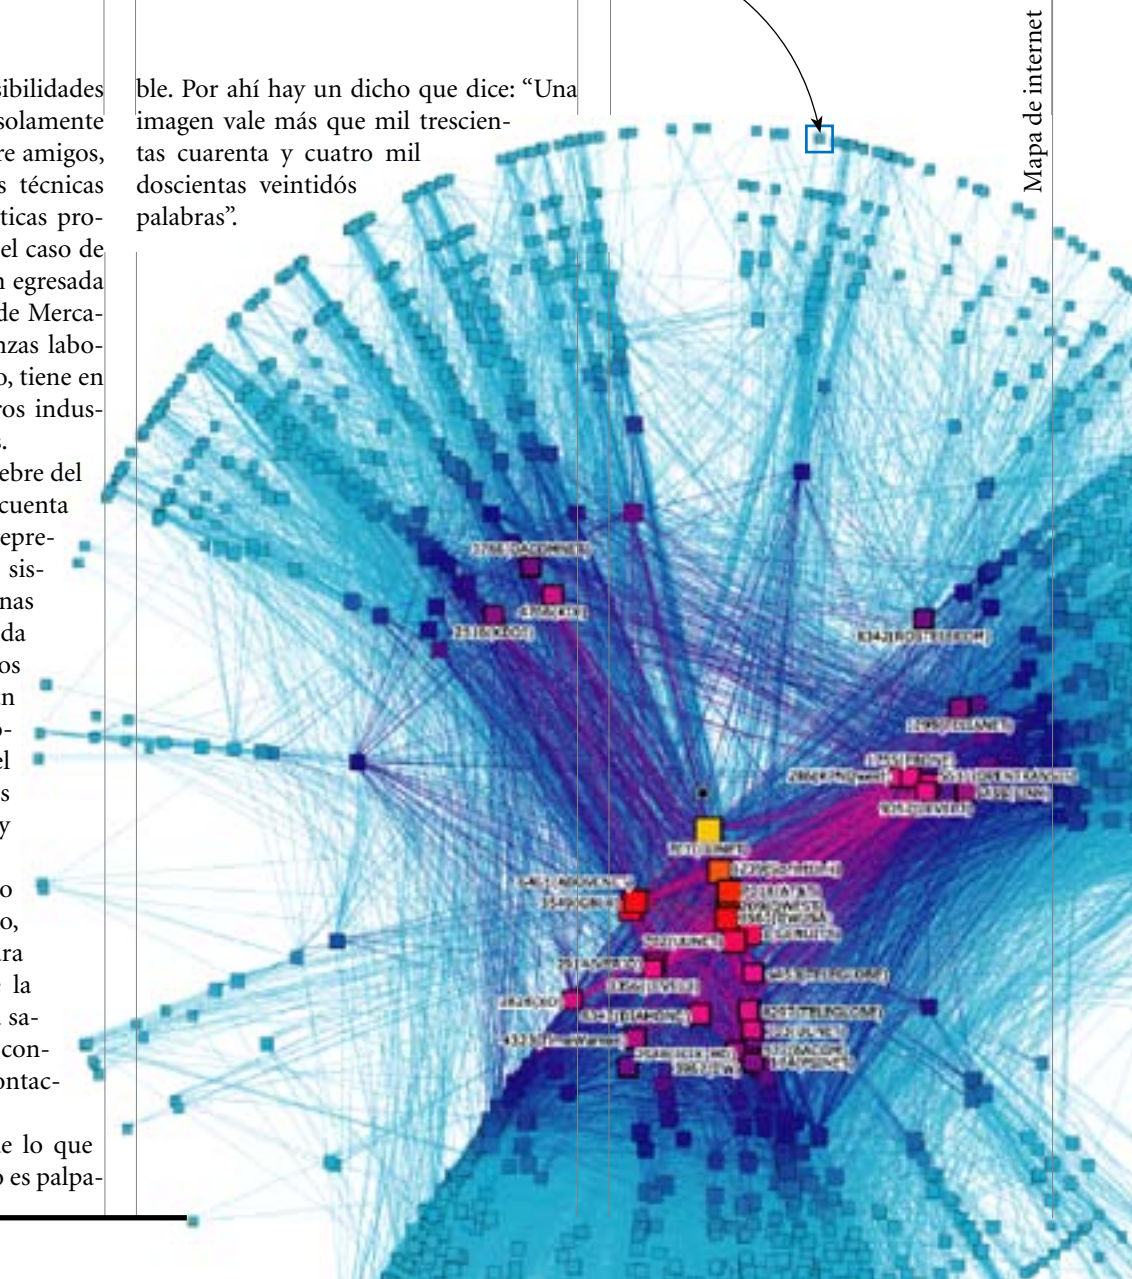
sibilidades solamente re amigos, s técnicas ticas proel caso de n egresada de Mercanzas laboo, tiene en ros indus-

ebre del cuenta epresisnas da os n ol s y

o o, ra la sacontac-

e lo que o es palpa-

ble. Por ahí hay un dicho que dice: “Una imagen vale más que mil trescientas cuarenta y cuatro mil doscientas veintidós palabras”.

Mapa de internet

3786 (DACOMNET)

4766 (KIX)

2516 (KDDI)

8342 (ROSTELECOM)

2495 (TELIANET)

1239 (SPRINT)

286 (KPNQwest)

2914 (VERIO)

3356 (LEVEL3)

701 (UUNET)

1239 (Sprintlink)

3549 (GBLX)

4637 (REACH)

209 (QWEST)

7018 (ATT)

3561 (CW)

2828 (XO)

6453 (TELEGLOBE)

3257 (TISCALI)

4323 (TimeWarner)

174 (COGENT)

3967 (EXODUS)

6461 (ABOVENET)

2548 (DIGEX)

1668 (AOL)

7132 (SBC)

3320 (DTAG)